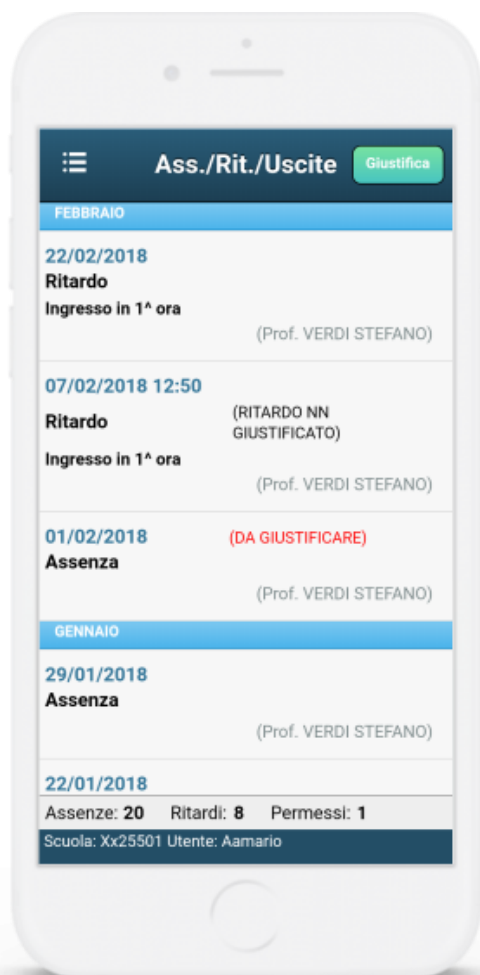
Ass./Rit./Uscite

Giustifica

FEBBRAIO

22/02/2018
Ritardo
Ingresso in 1^ ora
(Prof. VERDI STEFANO)

07/02/2018 12:50
Ritardo
(RITARDO NN GIUSTIFICATO)
Ingresso in 1^ ora
(Prof. VERDI STEFANO)

01/02/2018
(DA GIUSTIFICARE)
Assenza
(Prof. VERDI STEFANO)

GENNAIO

29/01/2018
Assenza
(Prof. VERDI STEFANO)

22/01/2018

Assenze: 20 Ritardi: 8 Permessi: 1

Scuola: Xx25501 Utente: Aamario